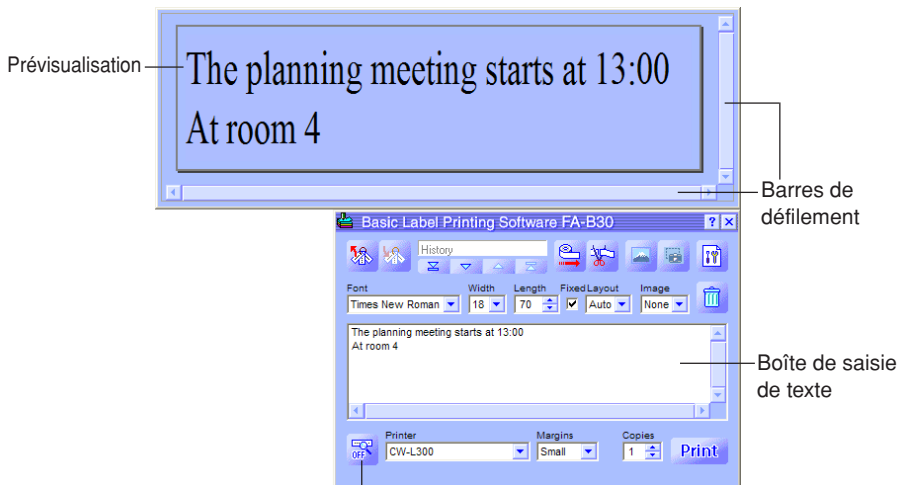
Prévisualisation

The planning meeting starts at 13:00
At room 4

Barres de défilement

Basic Label Printing Software FA-B30

History

Font
Times New Roman

Width
18

Length
70

Fixed

Layout
Auto

Image
None

The planning meeting starts at 13:00
At room 4

Boîte de saisie de texte

OFF

Printer
CW-L300

Margins
Small

Copies
1

Print